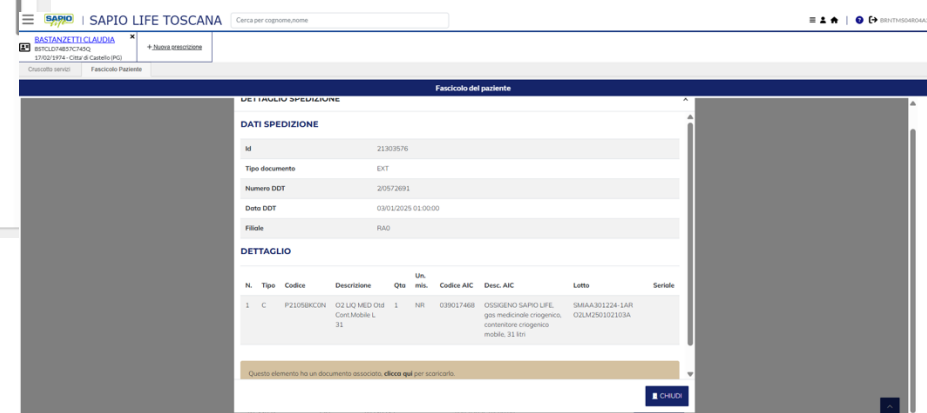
SAPIO | SAPIO LIFE TOSCANA Cerca per cognome,nome

BSNTMS04604A

BASTANZETTI CLAUDIA
BSTCLD74B57C745Q
17/02/1974 - Città di Castello (PG)

+ Nuova prescrizione

Cruscotto servizi Fascicolo Paziente

Fascicolo del paziente

DETTAGLIO SPEDIZIONE

DATI SPEDIZIONE

| Id | 21303576 |
|---|---|
| Tipo documento | EXT |
| Numero DDT | 2/0572691 |
| Data DDT | 03/01/2025 01:00:00 |
| Filiale | RA0 |

DETTAGLIO

| N. | Tipo | Codice | Descrizione | Qta | Un. mis. | Codice AIC | Desc. AIC | Lotto | Seriale |
|---|---|---|---|---|---|---|---|---|---|
| 1 | C | P21056KCON | O2 LIQ MED Otd Cont.Mobile L 31 | 1 | NR | 039017468 | OSSIGENO SAPIO LIFE, gas medicinale criogenico, contenitore criogenico mobile, 31 litri | SMIAA301224-1AR O2LM250102103A | |

Questo elemento ha un documento associato, clicca qui per scaricarlo.

CHIUDI